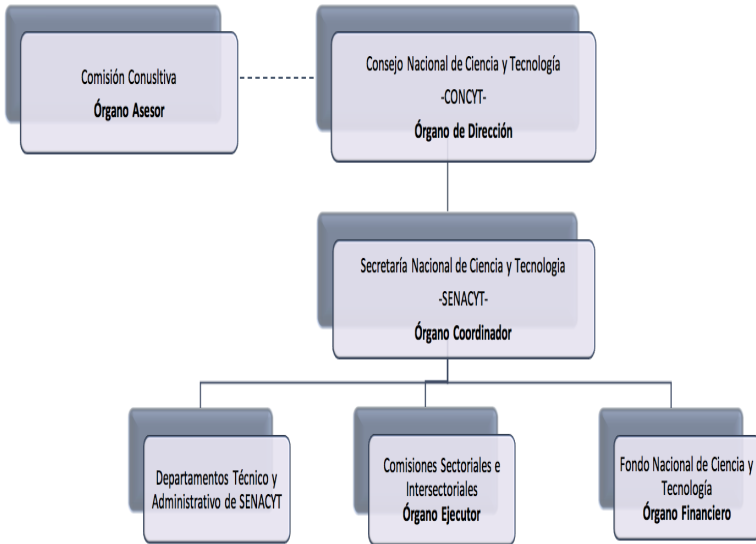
Comisión Consultiva
**Órgano Asesor**

Consejo Nacional de Ciencia y Tecnología
-CONCYT-
**Órgano de Dirección**

Secretaría Nacional de Ciencia y Tecnología
-SENACYT-
**Órgano Coordinador**

Departamentos Técnico y Administrativo de SENACYT

Comisiones Sectoriales e Intersectoriales
**Órgano Ejecutor**

Fondo Nacional de Ciencia y Tecnología
**Órgano Financiero**